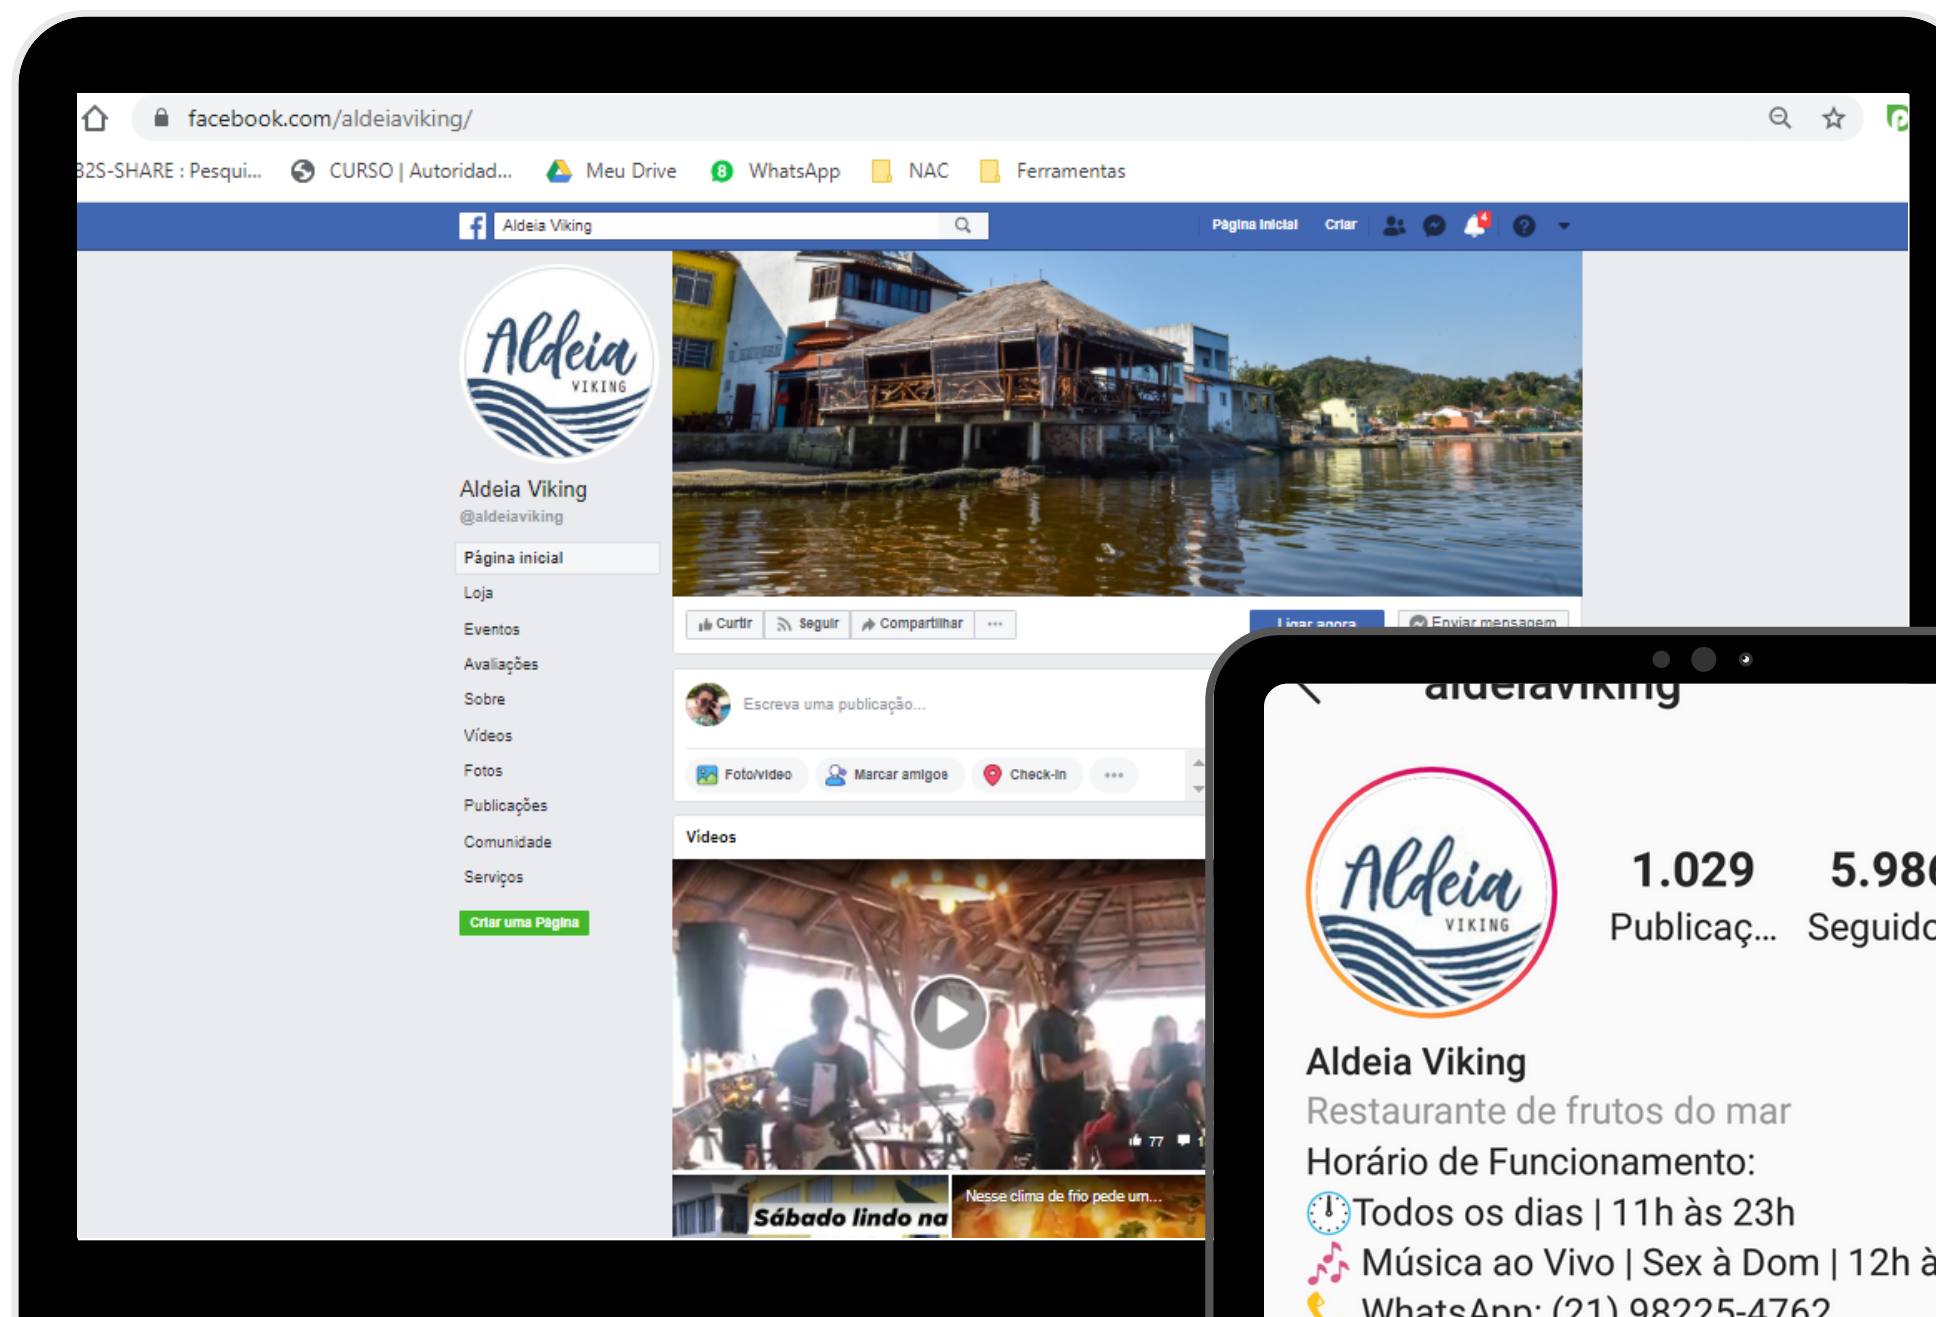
facebook.com/aldeiaviking/

B2S-SHARE : Pesqui... CURSO | Autoridad... Meu Drive WhatsApp NAC Ferramentas

Aldeia Viking

Página inicial Criar

Aldeia VIKING

Aldeia Viking
@aldeiaviking

Página inicial
Loja
Eventos
Avaliações
Sobre
Vídeos
Fotos
Publicações
Comunidade
Serviços

Criar uma Página

Curtir Seguir Compartilhar ···

Ligar agora Enviar mensagem

Escreva uma publicação...

Foto/vídeo Marcar amigos Check-in ···

Vídeos

77 1

Sábado lindo na

Nesse clima de frio pede um...

aldeiaviking

Aldeia VIKING

1.029
Publicaç...

5.98
Seguido

Aldeia Viking
Restaurante de frutos do mar
Horário de Funcionamento:
Todos os dias | 11h às 23h
Música ao Vivo | Sex à Dom | 12h à
WhatsApp: (21) 98225-4762